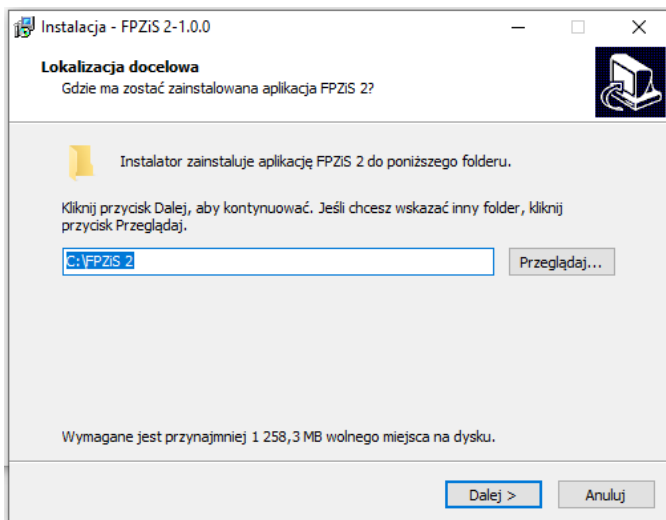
Instalacja - FPZiS 2-1.0.0

Lokalizacja docelowa
Gdzie ma zostać zainstalowana aplikacja FPZiS 2?

Instalator zainstaluje aplikację FPZiS 2 do poniższego folderu.

Kliknij przycisk Dalej, aby kontynuować. Jeśli chcesz wskazać inny folder, kliknij przycisk Przeglądaj.

C:\FPZiS 2

Przeglądaj...

Wymagane jest przynajmniej 1 258,3 MB wolnego miejsca na dysku.

Dalej >

Anuluj